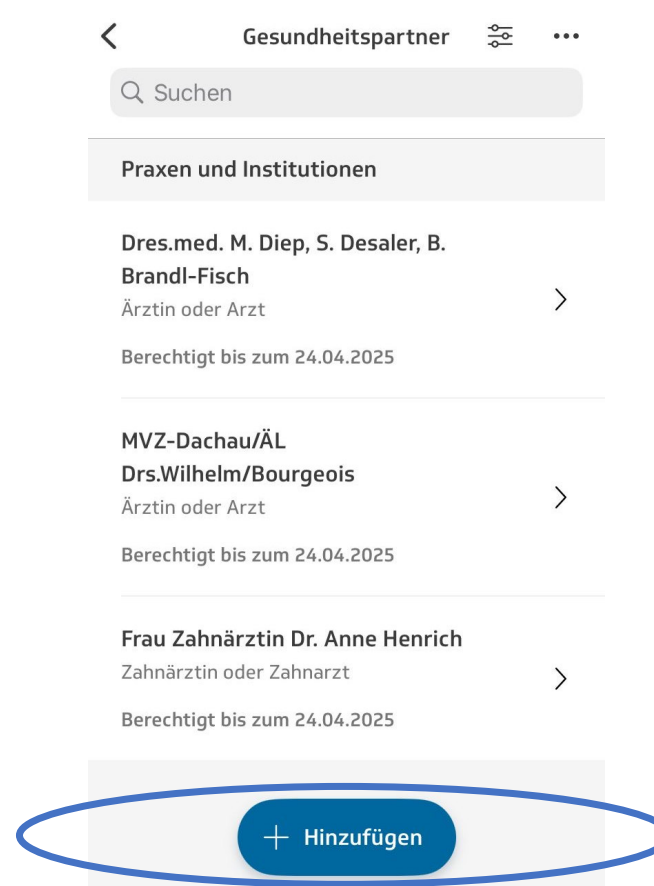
Gesundheitspartner

Suchen

Praxen und Institutionen

Dres.med. M. Diep, S. Desaler, B. Brandl-Fisch
Ärztin oder Arzt

Berechtigt bis zum 24.04.2025

MVZ-Dachau/ÄL Drs.Wilhelm/Bourgeois
Ärztin oder Arzt

Berechtigt bis zum 24.04.2025

Frau Zahnärztin Dr. Anne Henrich
Zahnärztin oder Zahnarzt

Berechtigt bis zum 24.04.2025

+ Hinzufügen